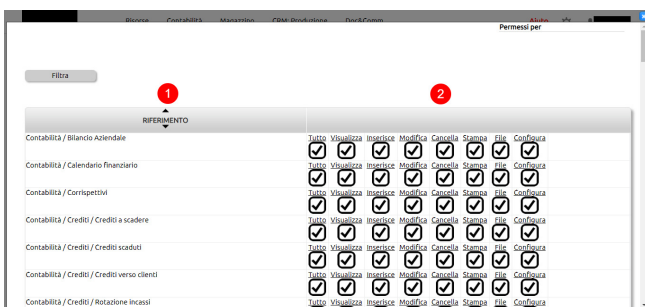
Risorse Contabilità Magazzino CRM; Produzione Doc&Comm Aiuto

Permessi per

Filtra

1

2

RIFERIMENTO

| RIFERIMENTO | |
|---|---|
| Contabilità / Bilancio Aziendale | Tutto Visualizza Inserisce Modifica Cancella Stampa File Configura |
| Contabilità / Calendario finanziario | Tutto Visualizza Inserisce Modifica Cancella Stampa File Configura |
| Contabilità / Corrispettivi | Tutto Visualizza Inserisce Modifica Cancella Stampa File Configura |
| Contabilità / Crediti / Crediti a scadere | Tutto Visualizza Inserisce Modifica Cancella Stampa File Configura |
| Contabilità / Crediti / Crediti scaduti | Tutto Visualizza Inserisce Modifica Cancella Stampa File Configura |
| Contabilità / Crediti / Crediti verso clienti | Tutto Visualizza Inserisce Modifica Cancella Stampa File Configura |
| Contabilità / Crediti / Rotazione incassi | Tutto Visualizza Inserisce Modifica Cancella Stampa File Configura |